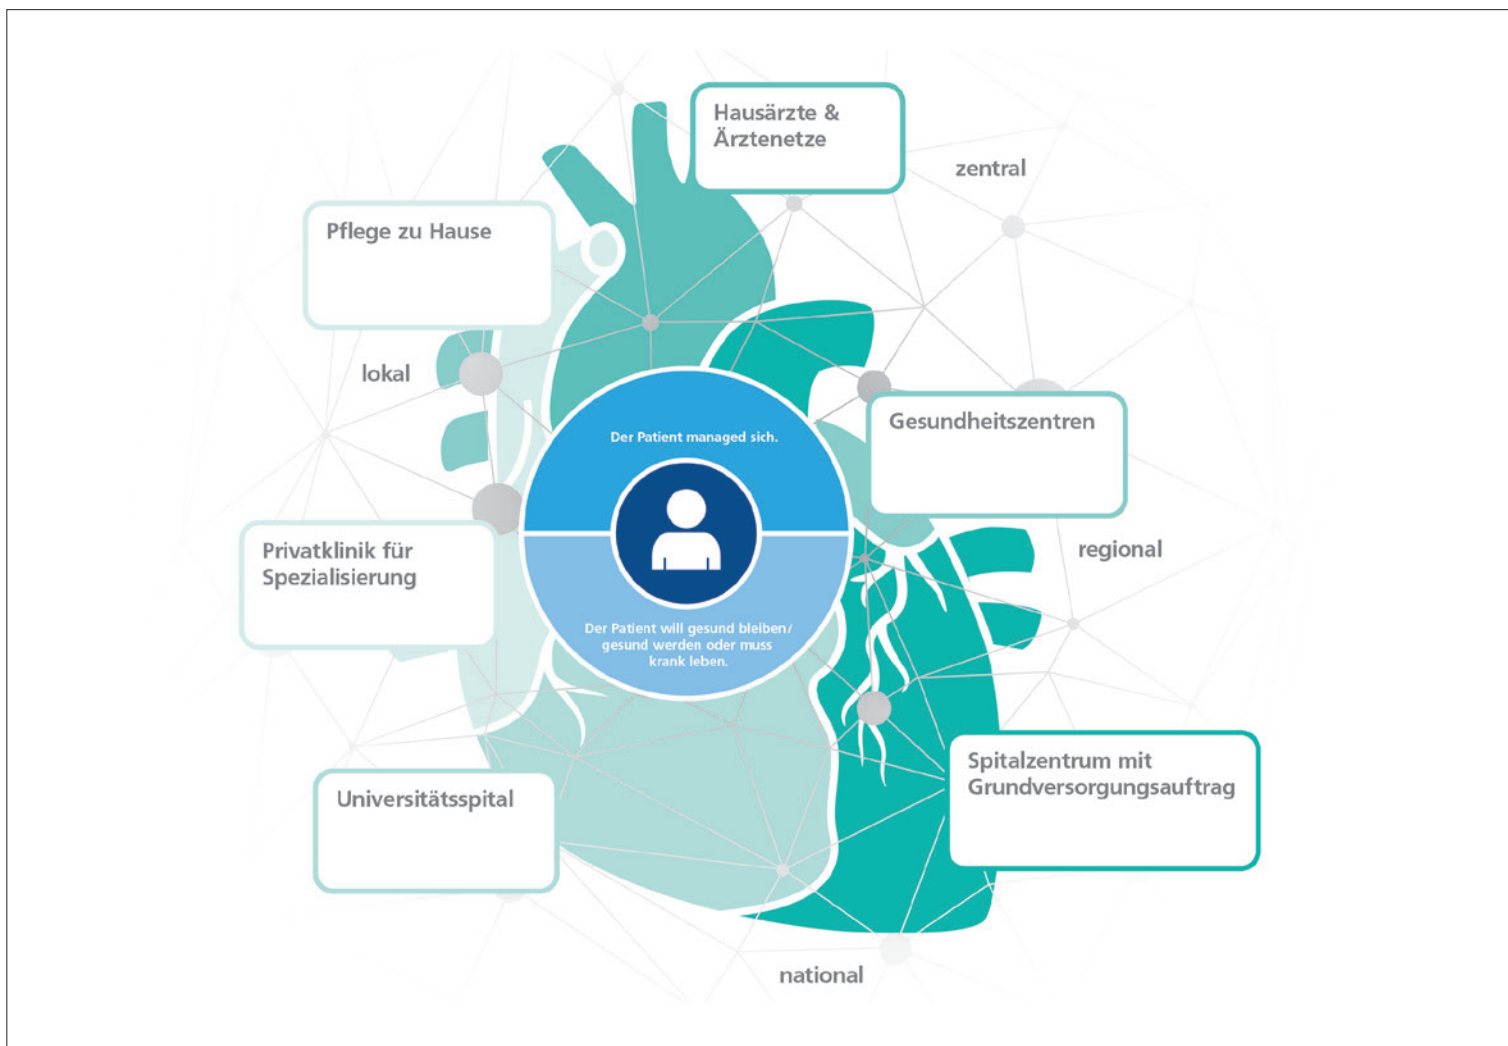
Hausärzte & Ärztenetze

zentral

Pflege zu Hause

lokal

Der Patient managed sich.

Der Patient will gesund bleiben/ gesund werden oder muss krank leben.

Gesundheitszentren

Privatklinik für Spezialisierung

regional

Spitalzentrum mit Grundversorgungsauftrag

Universitätsspital

national